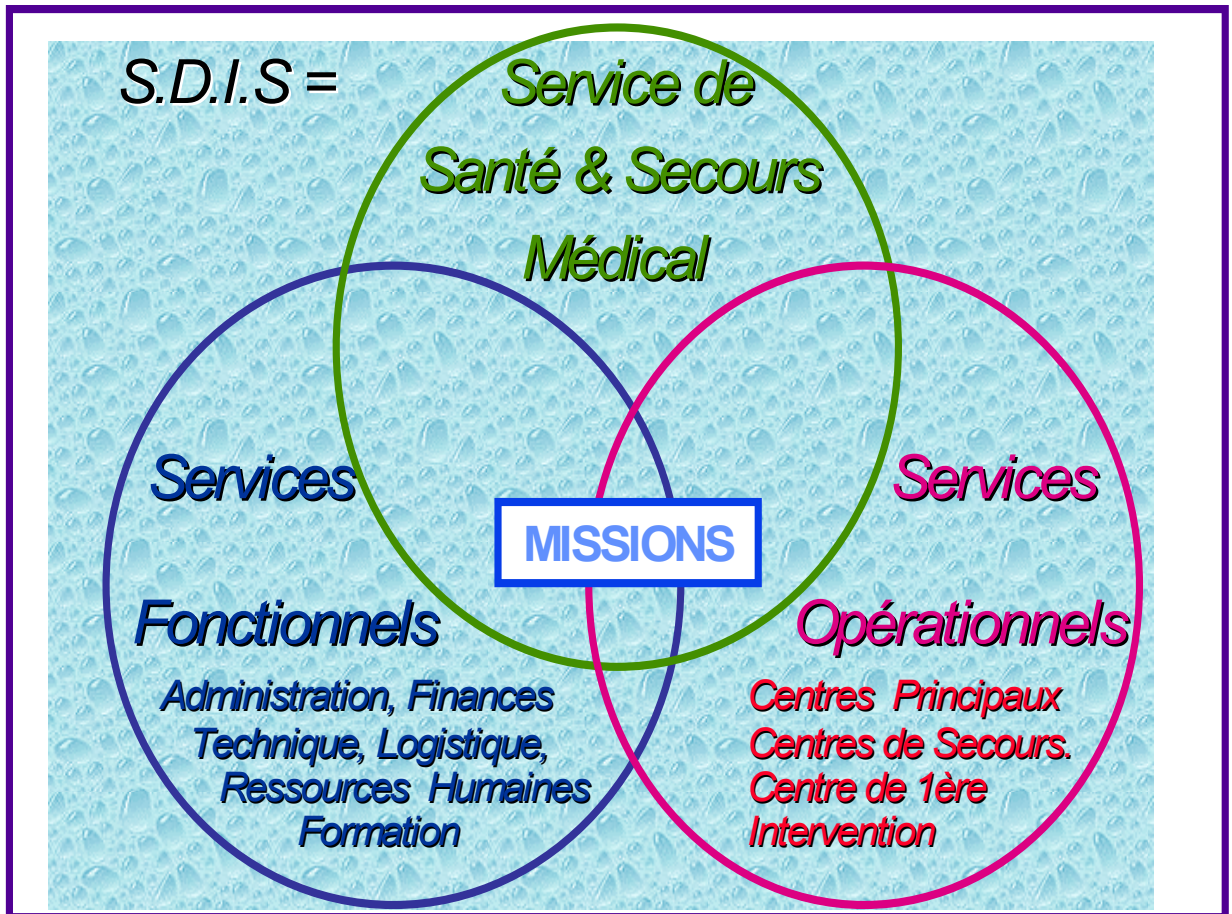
S.D.I.S =

Service de Santé & Secours Médical

Services Fonctionnels

Administration, Finances
Technique, Logistique,
Ressources Humaines
Formation

MISSIONS

Services Opérationnels

Centres Principaux
Centres de Secours.
Centre de 1ère Intervention